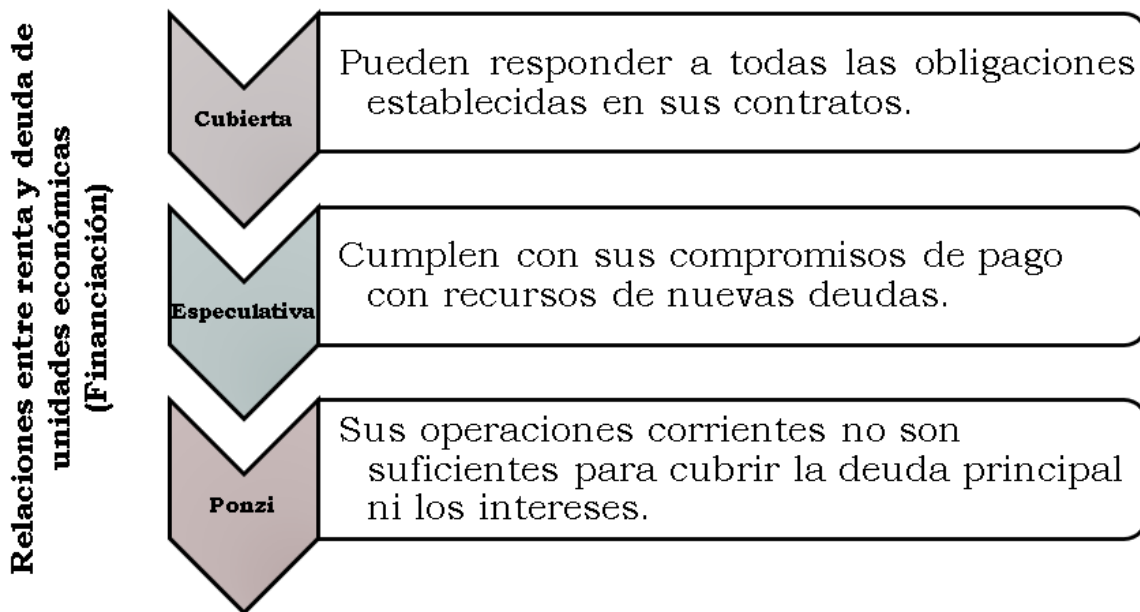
Relaciones entre renta y deuda de unidades económicas (Financiación)

Cubierta

Pueden responder a todas las obligaciones establecidas en sus contratos.

Especulativa

Cumplen con sus compromisos de pago con recursos de nuevas deudas.

Ponzi

Sus operaciones corrientes no son suficientes para cubrir la deuda principal ni los intereses.